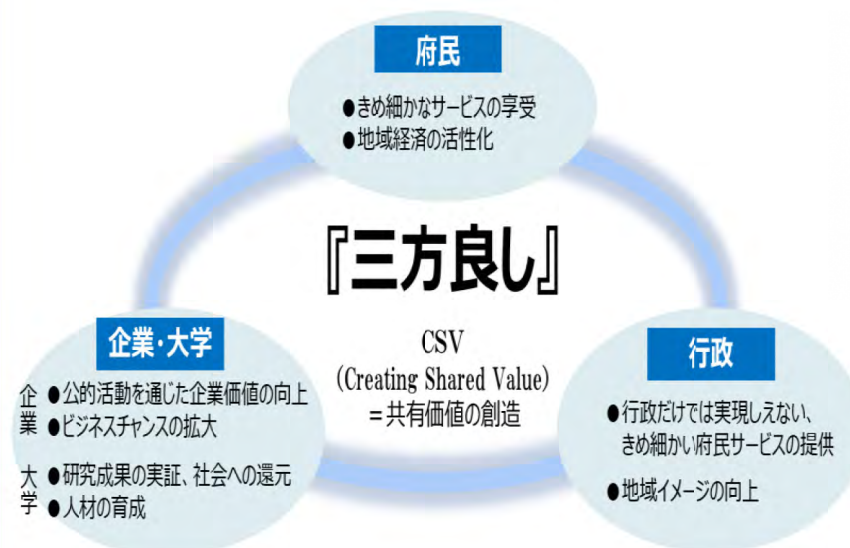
府民

●きめ細かなサービスの享受
●地域経済の活性化

『三方良し』

企業・大学

企業
●公的活動を通じた企業価値の向上
●ビジネスチャンスの拡大

大学
●研究成果の実証、社会への還元
●人材の育成

CSV
(Creating Shared Value)
＝共有価値の創造

行政

●行政だけでは実現しえない、きめ細かい府民サービスの提供
●地域イメージの向上